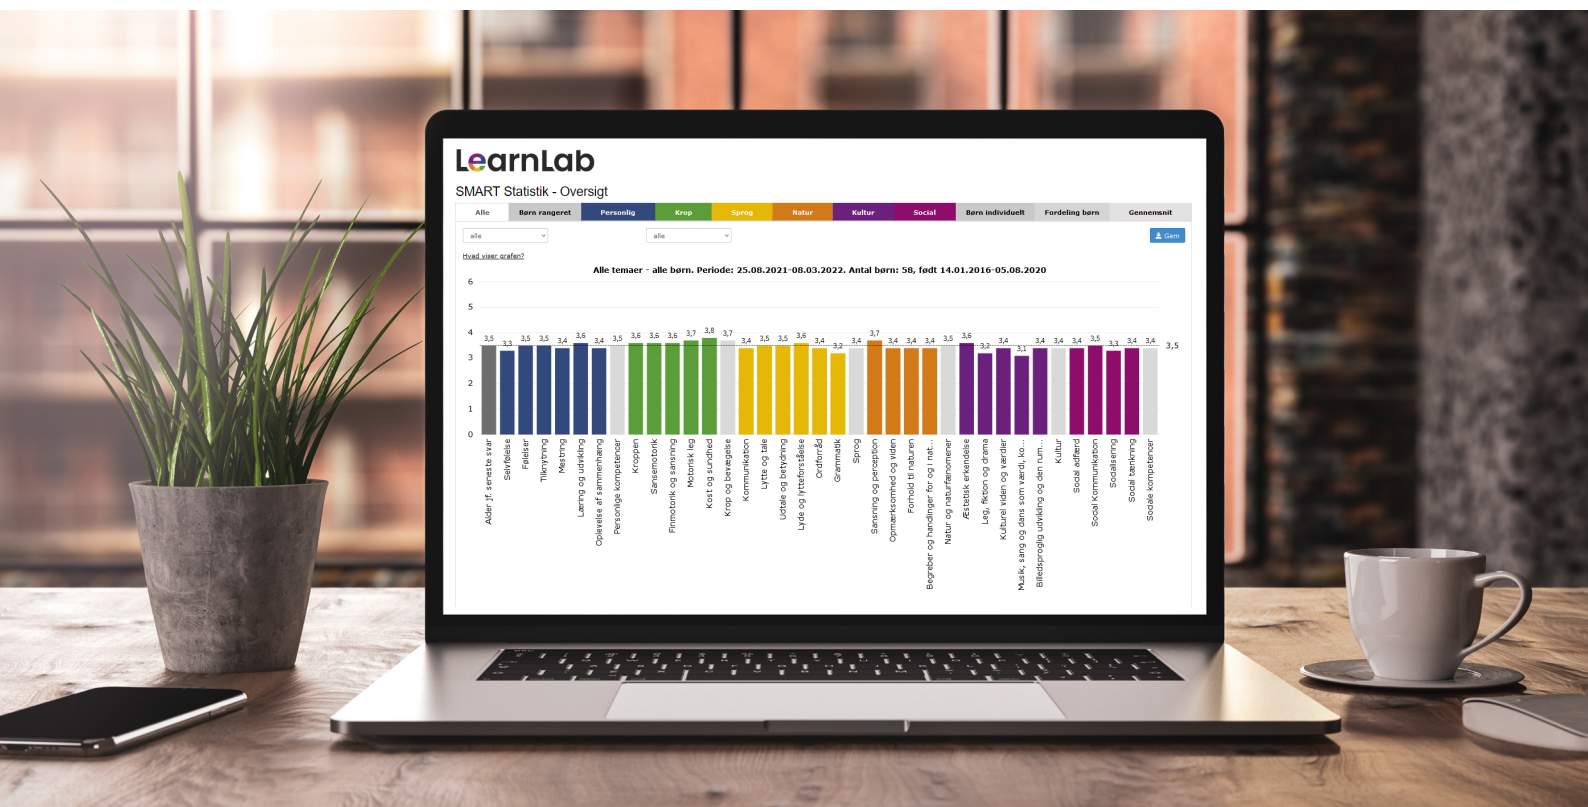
LearnLab

SMART Statistik - Oversigt

Alle | Børn rangeret | Personlig | Krop | Sprog | Natur | Kultur | Social | Børn individuelt | Fordeling børn | Gennemsnit

alle
alle
Gem

Hvad viser grafen?

Alle temaer - alle børn. Periode: 25.08.2021-08.03.2022. Antal børn: 58, født 14.01.2016-05.08.2020

6
5
4
3
2
1
0

3,5 3,3 3,5 3,5 3,4 3,6 3,4 3,5 3,6 3,6 3,6 3,7 3,8 3,7 3,4 3,5 3,5 3,6 3,4 3,2 3,4 3,7 3,4 3,4 3,4 3,5 3,6 3,2 3,4 3,1 3,4 3,4 3,4 3,5 3,3 3,4 3,4 3,5

Alder jf. seneste svar
Selvfølelse
Følelser
Tilknytning
Mestring
Læring og udvikling
Oplevelse af sammenhæng
Personlige kompetencer
Kroppen
Sansemotorik
Finmotorik og sansning
Motorisk leg
Kost og sundhed
Krop og bevægelse
Kommunikation
Lytte og tale
Udtale og betydning
Lyde og lytteforståelse
Ordforråd
Grammatik
Sprog
Sansning og perception
Opmærksomhed og viden
Forhold til naturen
Begreber og handlinger for og i nat...
Natur og naturfænomener
Æstetisk erkendelse
Leg, fiktion og drama
Kulturel viden og værdier
Musik, sang og dans som værdi, ko...
Billedsproglig udvikling og den rum...
Kultur
Social adfærd
Social Kommunikation
Socialisering
Social tænkning
Sociale kompetencer